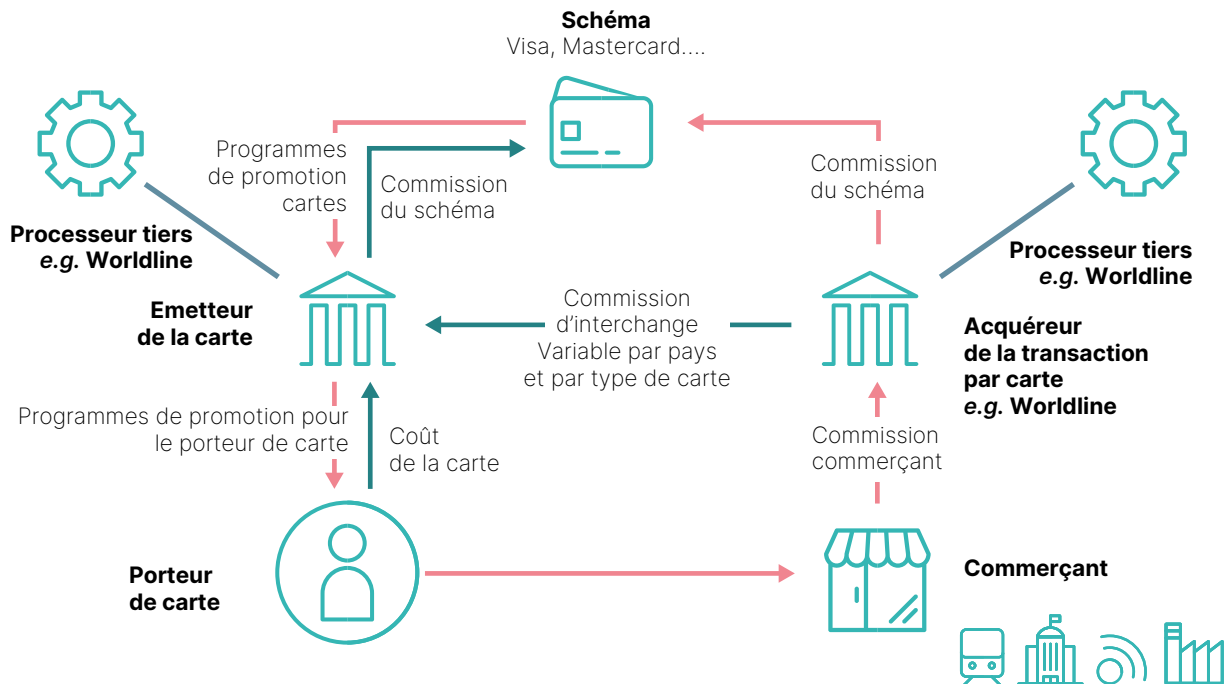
**Schéma**
Visa, Mastercard....

Programmes de promotion cartes

Commission du schéma

Commission du schéma

**Processeur tiers** ***e.g.*** **Worldline**

**Processeur tiers** ***e.g.*** **Worldline**

**Emetteur de la carte**

Commission d'interchange
Variable par pays et par type de carte

**Acquéreur de la transaction par carte** ***e.g.*** **Worldline**

Programmes de promotion pour le porteur de carte

Coût de la carte

Commission commerçant

**Porteur de carte**

**Commerçant**